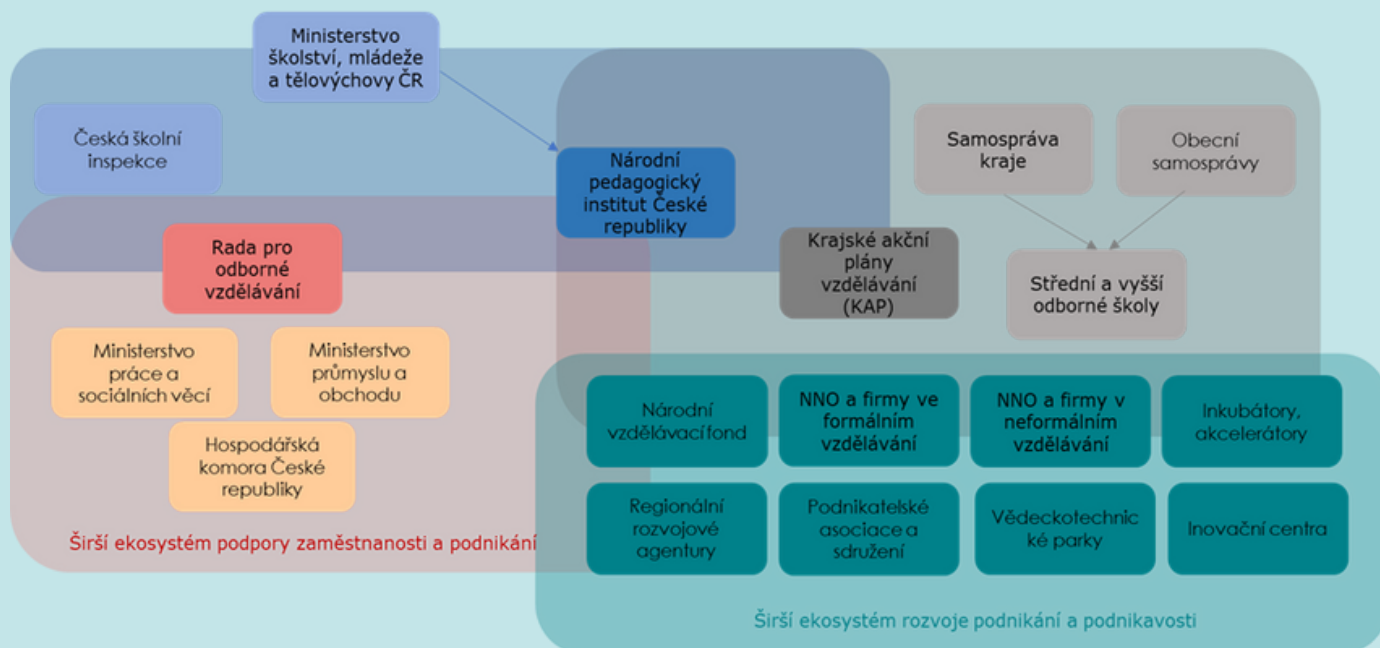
Ministerstvo školství, mládeže a tělovýchovy ČR

Česká školní inspekce

Národní pedagogický institut České republiky

Samospráva kraje

Obecní samosprávy

Krajské akční plány vzdělávání (KAP)

Střední a vyšší odborné školy

Rada pro odborné vzdělávání

Ministerstvo práce a sociálních věcí

Ministerstvo průmyslu a obchodu

Hospodářská komora České republiky

Širší ekosystém podpory zaměstnanosti a podnikání

Národní vzdělávací fond

NNO a firmy ve formálním vzdělávání

NNO a firmy v neformálním vzdělávání

Inkubátory, akcelerátory

Regionální rozvojové agentury

Podnikatelské asociace a sdružení

Vědeckotechnické parky

Inovační centra

Širší ekosystém rozvoje podnikání a podnikavosti